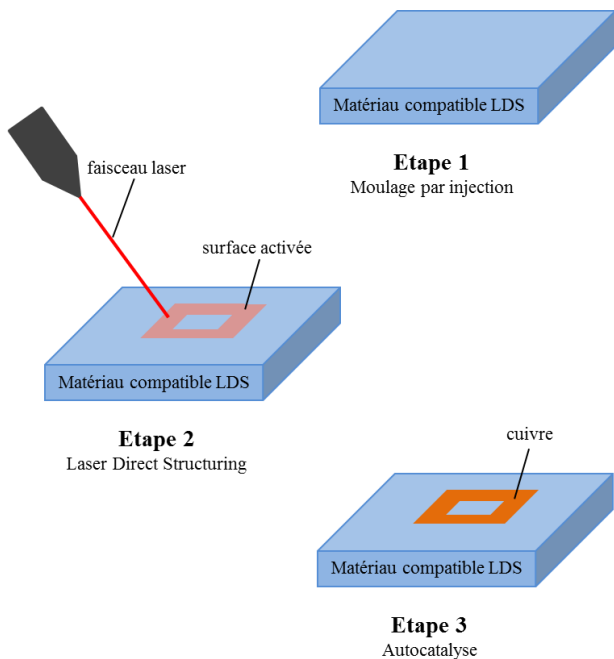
Matériau compatible LDS

Etape 1
Moulage par injection

faisceau laser

surface activée

Matériau compatible LDS

Etape 2
Laser Direct Structuring

cuivre

Matériau compatible LDS

Etape 3
Autocatalyse